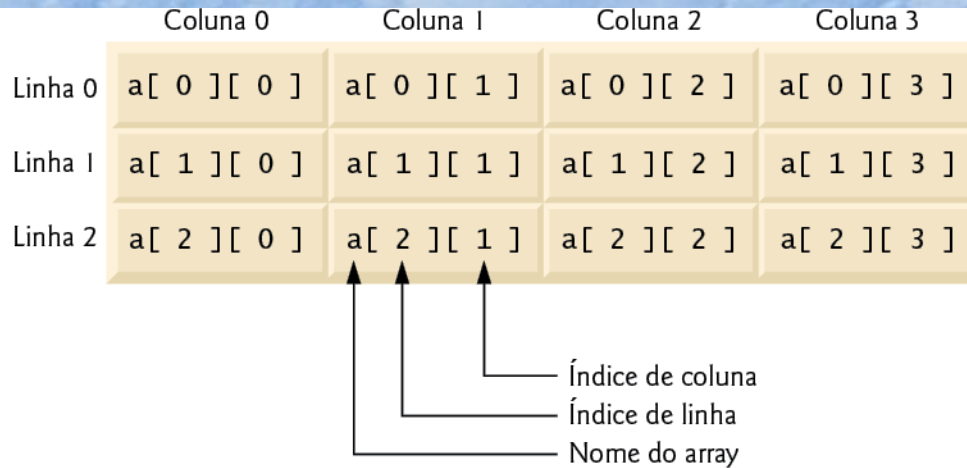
|  | Coluna 0 | Coluna 1 | Coluna 2 | Coluna 3 |
|---|---|---|---|---|
| Linha 0 | a[ 0 ][ 0 ] | a[ 0 ][ 1 ] | a[ 0 ][ 2 ] | a[ 0 ][ 3 ] |
| Linha 1 | a[ 1 ][ 0 ] | a[ 1 ][ 1 ] | a[ 1 ][ 2 ] | a[ 1 ][ 3 ] |
| Linha 2 | a[ 2 ][ 0 ] | a[ 2 ][ 1 ] | a[ 2 ][ 2 ] | a[ 2 ][ 3 ] |

Índice de coluna
Índice de linha
Nome do array